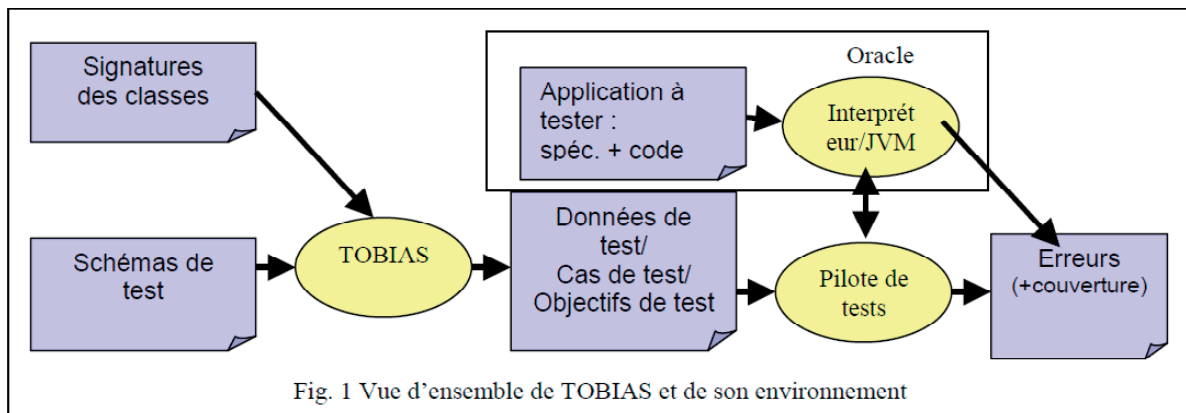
Signatures des classes

Oracle

Application à tester : spéc. + code

Interprét eur/JVM

Schémas de test

TOBIAS

Données de test/ Cas de test/ Objectifs de test

Pilote de tests

Erreurs (+couverture)

Fig. 1 Vue d'ensemble de TOBIAS et de son environnement